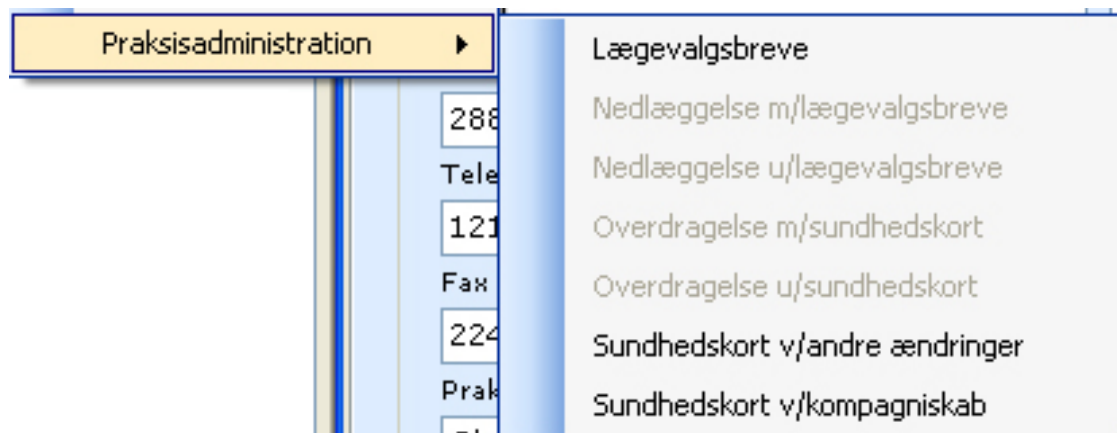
Praksisadministration ▶

288
Tele
121
Fax
224
Prak

Lægevalgsbreve
Nedlæggelse m/lægevalgsbreve
Nedlæggelse u/lægevalgsbreve
Overdragelse m/sundhedskort
Overdragelse u/sundhedskort
Sundhedskort v/andre ændringer
Sundhedskort v/kompagniskab